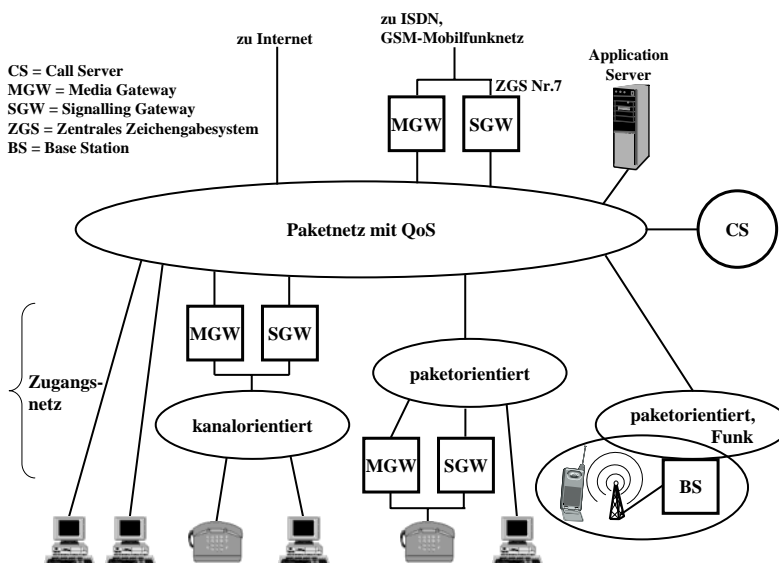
CS = Call Server
MGW = Media Gateway
SGW = Signalling Gateway
ZGS = Zentrales Zeichengabesystem
BS = Base Station

zu Internet

zu ISDN, GSM-Mobilfunknetz

ZGS Nr.7

MGW

SGW

Application Server

Paketnetz mit QoS

CS

Zugangsnetz

MGW

SGW

kanalorientiert

paketorientiert

MGW

SGW

paketorientiert, Funk

BS